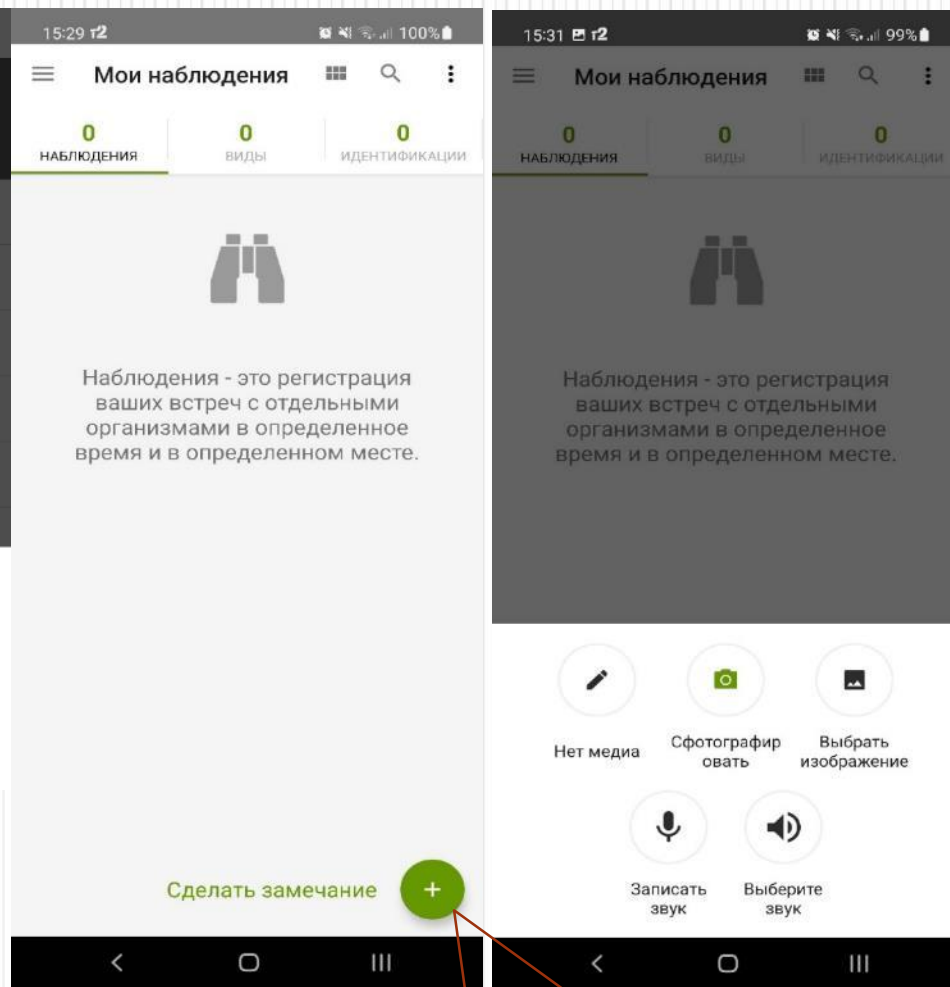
15:29 т2
100%

Мои наблюдения

0
НАБЛЮДЕНИЯ

0
ВИДЫ

0
ИДЕНТИФИКАЦИИ

Наблюдения - это регистрация ваших встреч с отдельными организмами в определенное время и в определенном месте.

Сделать замечание

+

15:31 т2
99%

Мои наблюдения

0
НАБЛЮДЕНИЯ

0
ВИДЫ

0
ИДЕНТИФИКАЦИИ

Наблюдения - это регистрация ваших встреч с отдельными организмами в определенное время и в определенном месте.

Нет медиа

Сфотографировать

Выбрать изображение

Записать звук

Выберите звук